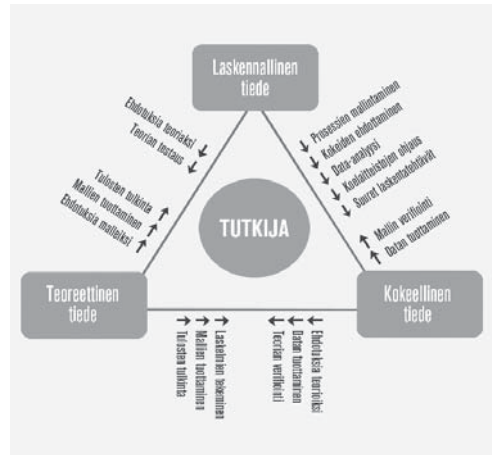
Laskennallinen tiede

TUTKIJA

Teoreettinen tiede

Kokeellinen tiede

Ehdotuksia teoriaksi
Teorian testaus

Tulosten tulkinta
Mallien tuottaminen
Ehdotuksia malleiksi

Prosessien mallintaminen
Kokeiden ehdottaminen
Data-analyysi
Koelaitteistojen ohjaus
Suuret laskentatehtävät

Mallin verifiointi
Datan tuottaminen

Laskelmien tekeminen
Mallien tuottaminen
Tulosten tulkinta

Ehdotuksia teoriaksi
Datan tuottaminen
Teorian verifiointi